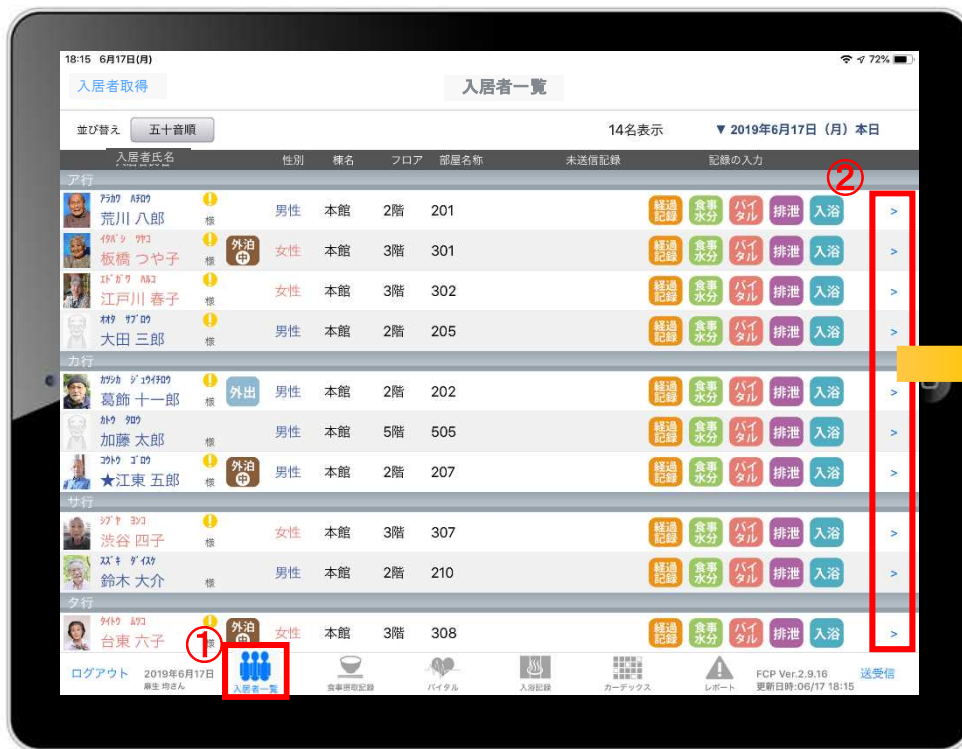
18:15 6月17日(月)

72%

入居者取得

入居者一覧

並び替え 五十音順

14名表示

▼ 2019年6月17日（月）本日

| 入居者氏名 | | 性別 | 棟名 | フロア | 部屋名称 | 未送信記録 | 記録の入力 | |
|---|---|---|---|---|---|---|---|---|
| ア行 | | | | | | | | |
| ｱﾗｶﾜ ﾊﾁﾛｳ 荒川 八郎 様 | | 男性 | 本館 | 2階 | 201 | | 経過記録 食事水分 バイタル 排泄 入浴 | > |
| ｲﾀﾊﾞｼ ﾂﾔｺ 板橋 つや子 様 | 外泊中 | 女性 | 本館 | 3階 | 301 | | 経過記録 食事水分 バイタル 排泄 入浴 | > |
| ｴﾄﾞｶﾞﾜ ﾊﾙｺ 江戸川 春子 様 | | 女性 | 本館 | 3階 | 302 | | 経過記録 食事水分 バイタル 排泄 入浴 | > |
| ｵｵﾀ ｻﾌﾞﾛｳ 大田 三郎 様 | | 男性 | 本館 | 2階 | 205 | | 経過記録 食事水分 バイタル 排泄 入浴 | > |
| カ行 | | | | | | | | |
| ｶﾂｼｶ ｼﾞｭｳｲﾁﾛｳ 葛飾 十一郎 様 | 外出 | 男性 | 本館 | 2階 | 202 | | 経過記録 食事水分 バイタル 排泄 入浴 | > |
| ｶﾄｳ ﾀﾛｳ 加藤 太郎 様 | | 男性 | 本館 | 5階 | 505 | | 経過記録 食事水分 バイタル 排泄 入浴 | > |
| ｺｳﾄｳ ｺﾞﾛｳ ★江東 五郎 様 | 外泊中 | 男性 | 本館 | 2階 | 207 | | 経過記録 食事水分 バイタル 排泄 入浴 | > |
| サ行 | | | | | | | | |
| ｼﾌﾞﾔ ﾖﾝｺ 渋谷 四子 様 | | 女性 | 本館 | 3階 | 307 | | 経過記録 食事水分 バイタル 排泄 入浴 | > |
| ｽｽﾞｷ ﾀﾞｲｽｹ 鈴木 大介 様 | | 男性 | 本館 | 2階 | 210 | | 経過記録 食事水分 バイタル 排泄 入浴 | > |
| タ行 | | | | | | | | |
| ﾀｲﾄｳ ﾑﾂｺ 台東 六子 様 | 外泊中 | 女性 | 本館 | 3階 | 308 | | 経過記録 食事水分 バイタル 排泄 入浴 | > |

②

①

ログアウト 2019年6月17日 麻生 均さん

入居者一覧 食事摂取記録 バイタル 入浴記録 カーデックス レポート

FCP Ver.2.9.16 更新日時:06/17 18:15

送受信